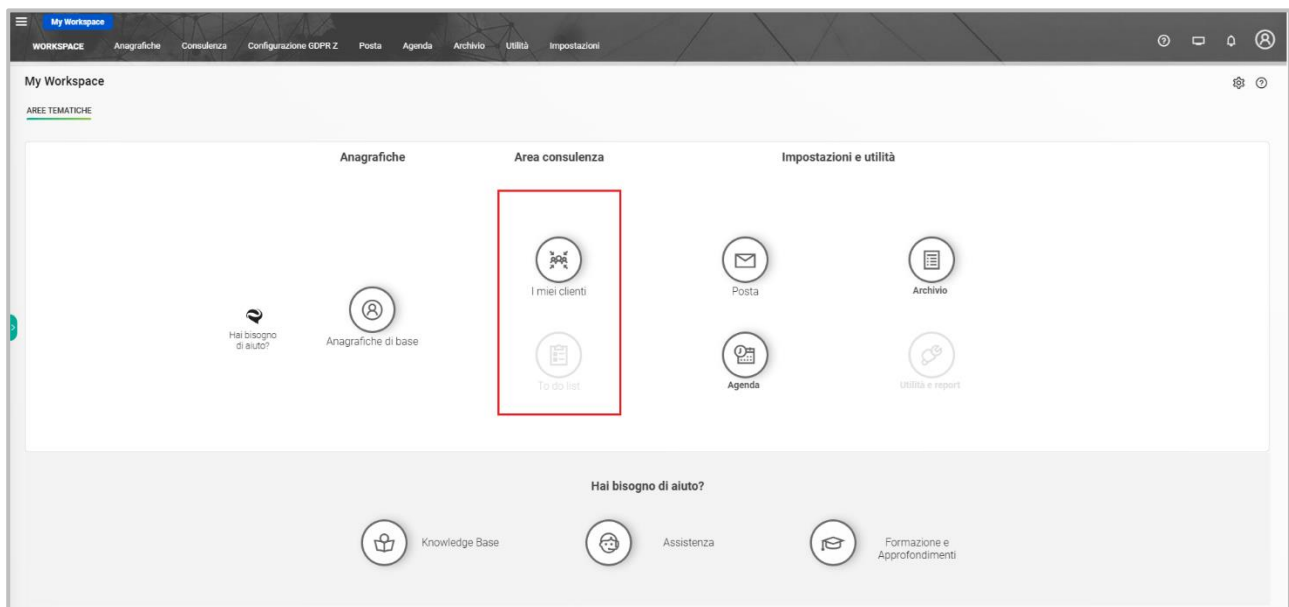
My Workspace

WORKSPACE Anagrafiche Consulenza Configurazione GDPR Z Posta Agenda Archivio Utilità Impostazioni

My Workspace

AREE TEMATICHE

Anagrafiche

Area consulenza

Impostazioni e utilità

I miei clienti

Posta

Archivio

Hai bisogno di aiuto?

Anagrafiche di base

To do list

Agenda

Utilità e report

Hai bisogno di aiuto?

Knowledge Base

Assistenza

Formazione e Approfondimenti